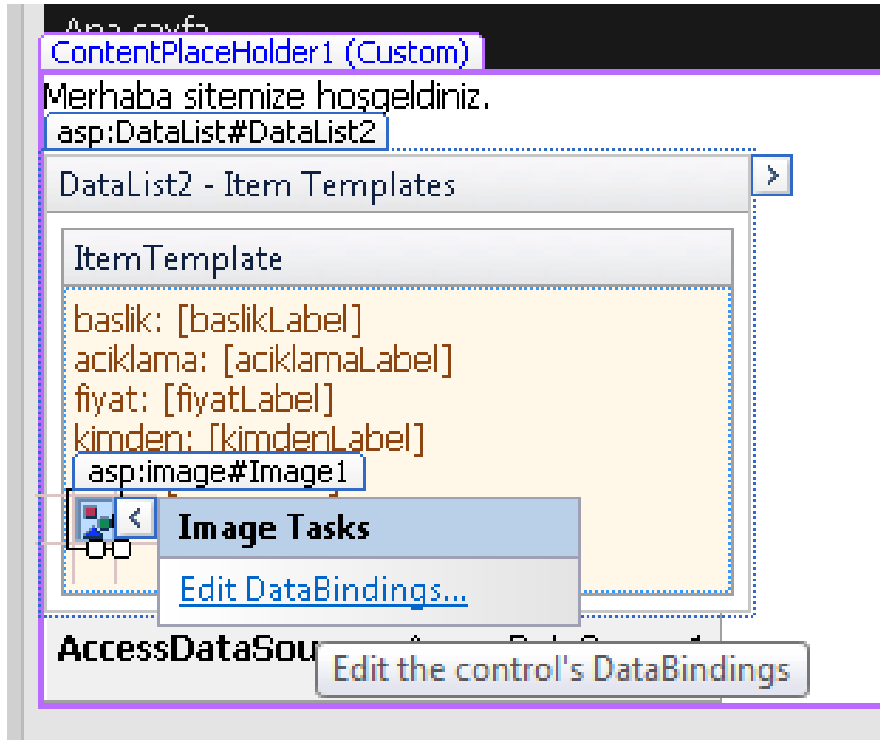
Ana sayfa

ContentPlaceHolder1 (Custom)

Merhaba sitemize hoşgeldiniz.

asp:DataList#DataList2

DataList2 - Item Templates

ItemTemplate

baslik: [baslikLabel]
aciklama: [aciklamaLabel]
fiyat: [fiyatLabel]
kimden: [kimdenLabel]

asp:image#Image1

Image Tasks

Edit DataBindings...

AccessDataSou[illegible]

Edit the control's DataBindings